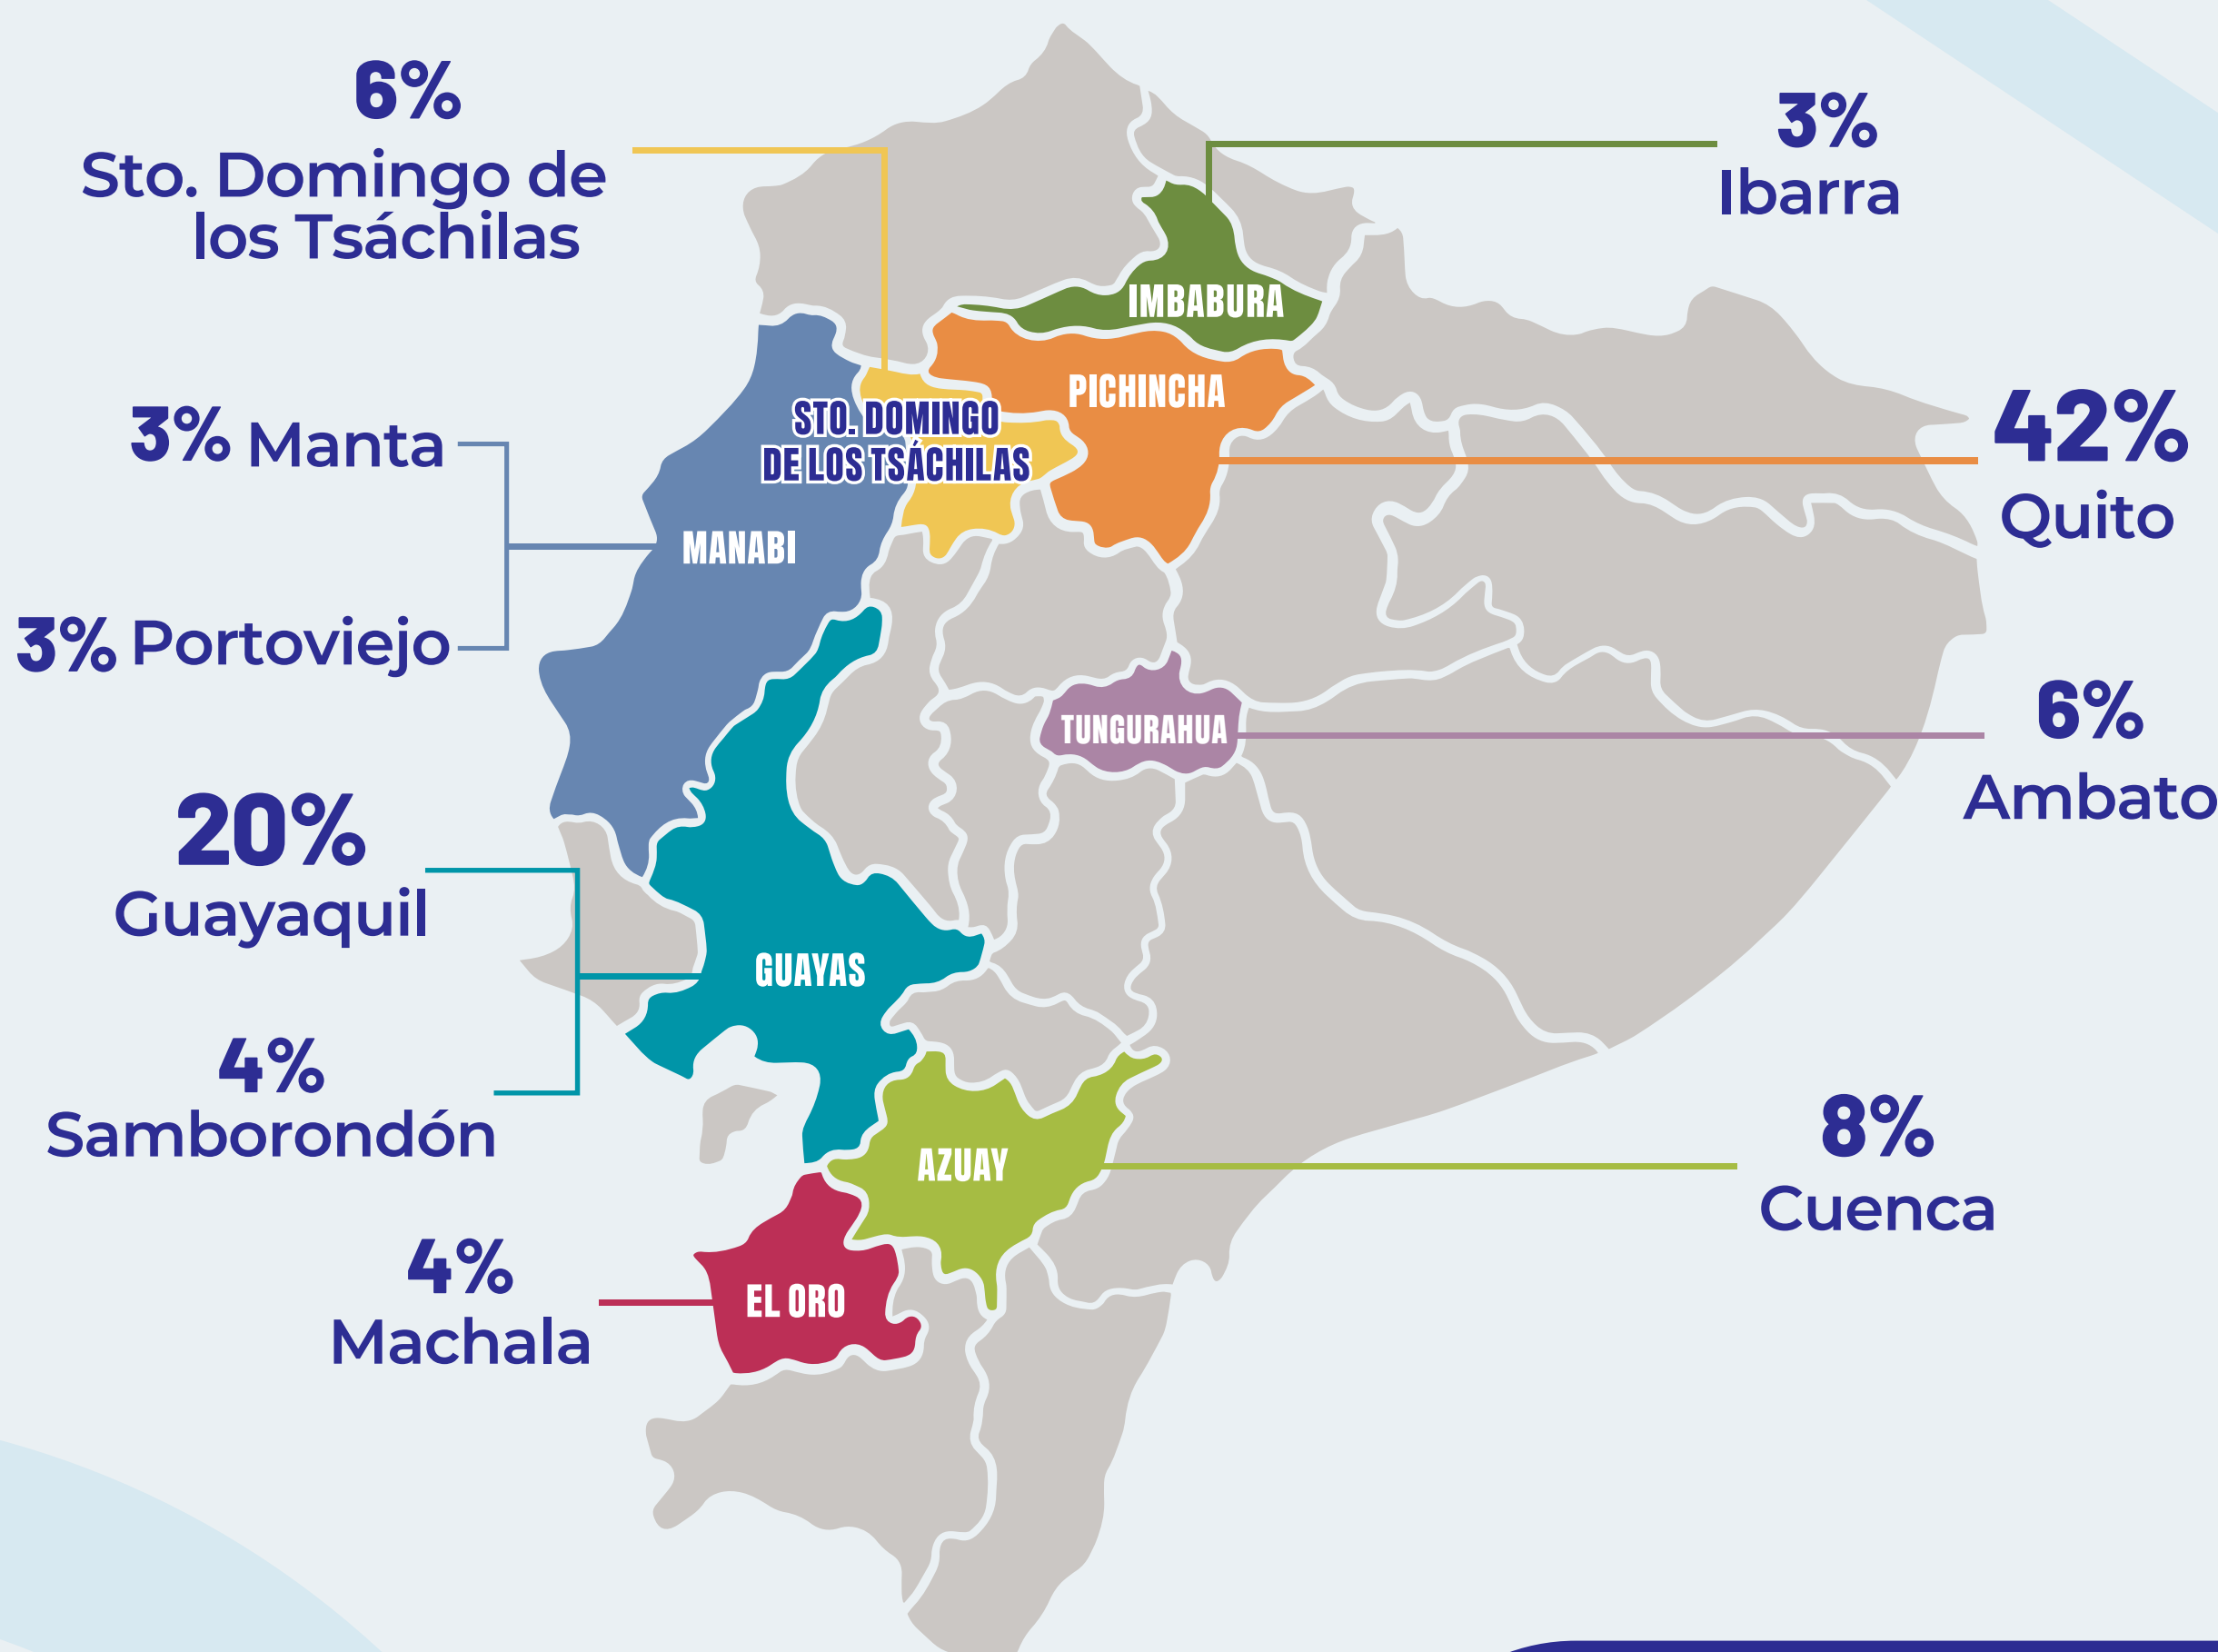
6%
Sto. Domingo de los Tsáchilas

3%
Ibarra

IMBABURA

PICHINCHA

STO. DOMINGO DE LOS TSÁCHILAS

3% Manta

42%
Quito

MANABI

3% Portoviejo

TUNGURAHUA

6%
Ambato

20%
Guayaquil

GUAYAS

4%
Samborondón

AZUAY

8%
Cuenca

4%
Machala

EL ORO